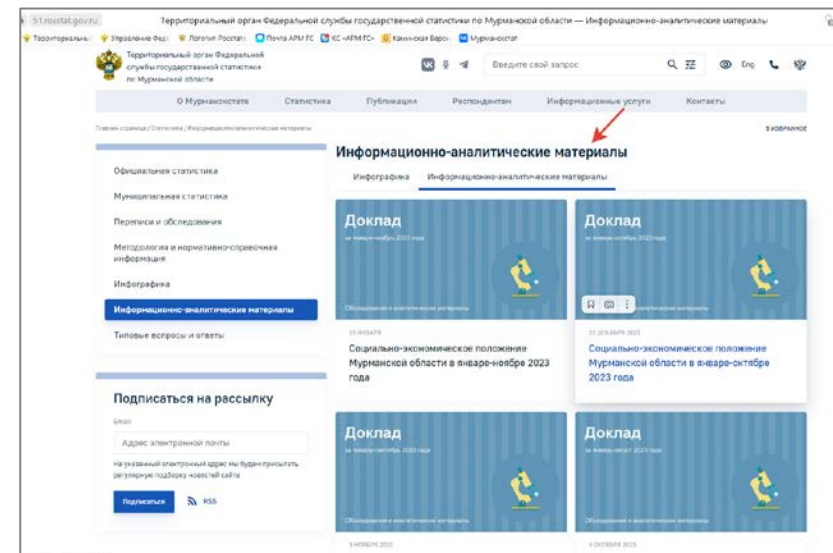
51.rosstat.gov.ru

Территориальный орган Федеральной службы государственной статистики по Мурманской области — Информационно-аналитические материалы

Территориальны... Управление Феде... Логотип Росстат Почта АРМ ГС КС «АРМ ГС» Камчатская Версия Мурманскстат

Территориальный орган Федеральной службы государственной статистики по Мурманской области

Введите свой запрос

Eng

О Мурманскстате Статистика Публикации Респондентам Информационные услуги Контакты

Главная страница / Статистика / Информационно-аналитические материалы

В ИЗБРАННОЕ

Официальная статистика

Муниципальная статистика

Переписи и обследования

Методология и нормативно-справочная информация

Инфографика

Информационно-аналитические материалы

Типовые вопросы и ответы

Подписаться на рассылку

Email

Адрес электронной почты

На указанный электронный адрес мы будем присылать регулярную подборку новостей сайта

Подписаться

RSS

Информационно-аналитические материалы

Инфографика Информационно-аналитические материалы

Доклад

за январь-ноябрь 2023 года

Обследования и аналитические материалы

25 ЯНВАРЯ

Социально-экономическое положение Мурманской области в январе-ноябре 2023 года

Доклад

за январь-октябрь 2023 года

Обследования и аналитические материалы

22 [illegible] 2023

Социально-экономическое положение Мурманской области в январе-октябре 2023 года

Доклад

за январь-сентябрь 2023 года

Обследования и аналитические материалы

3 НОЯБРЯ 2023

Доклад

за январь-август 2023 года

Обследования и аналитические материалы

5 ОКТЯБРЯ 2023